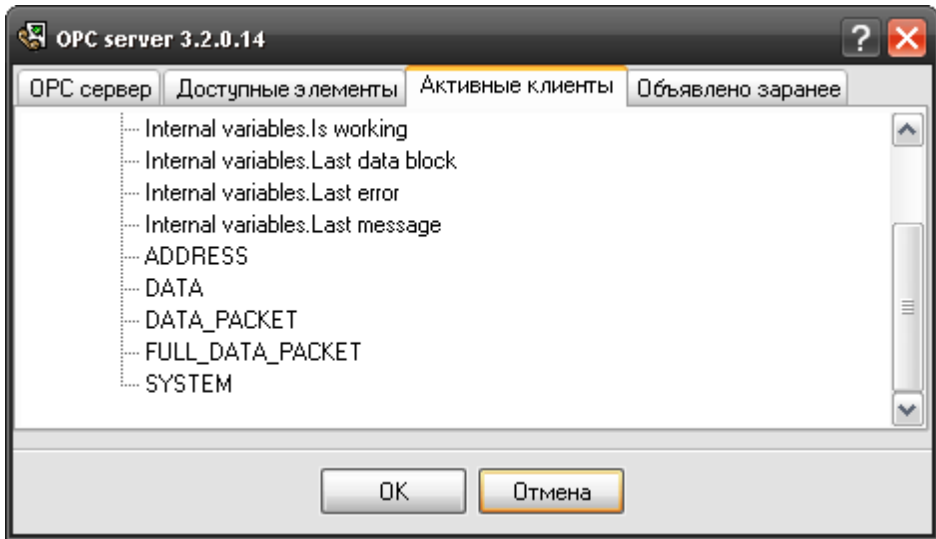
OPC server 3.2.0.14

OPC сервер | Доступные элементы | Активные клиенты | Объявлено заранее

Internal variables.Is working
Internal variables.Last data block
Internal variables.Last error
Internal variables.Last message
ADDRESS
DATA
DATA_PACKET
FULL_DATA_PACKET
SYSTEM

OK
Отмена